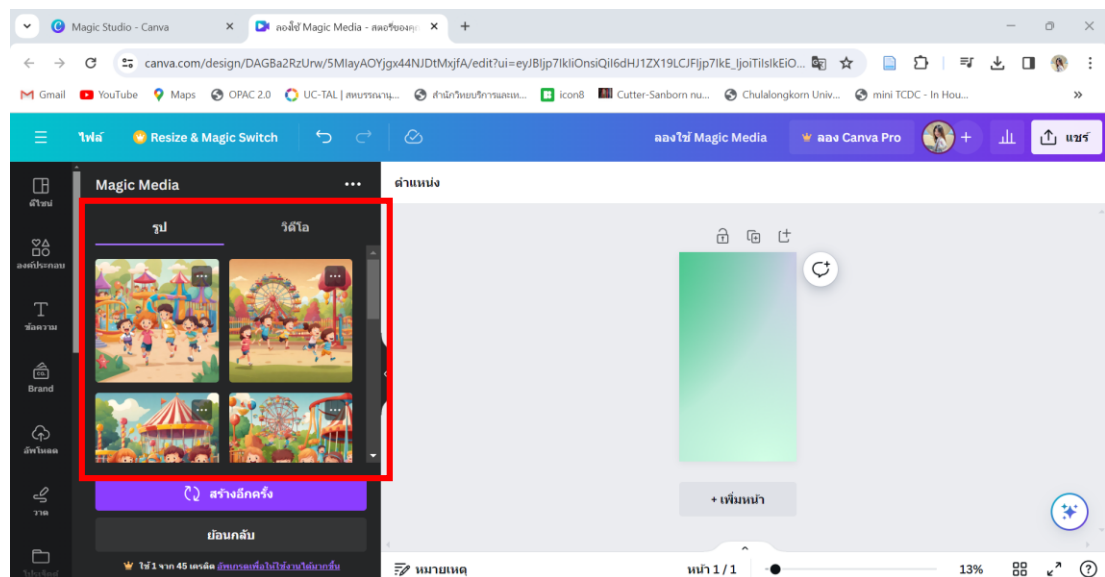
Magic Studio - Canva
ลองใช้ Magic Media - สตอรี่ของคุ
canva.com/design/DAGBa2RzUrw/5MIayAOYjgx44NJDtMxjfA/edit?ui=eyJBIjp7IkliOnsiQiI6dHJ1ZX19LCJFIjp7IkE_IjoiTiIsIkEiO...
Gmail YouTube Maps OPAC 2.0 UC-TAL | สหบรรณานุ... สำนักวิทยบริการและเท... icon8 Cutter-Sanborn nu... Chulalongkorn Univ... mini TCDC - In Hou...
ไฟล์ Resize & Magic Switch ลองใช้ Magic Media ลอง Canva Pro แชร์
ดีไซน์
องค์ประกอบ
ข้อความ
Brand
อัพโหลด
วาด
Magic Media
รูป วิดีโอ
สร้างอีกครั้ง
ย้อนกลับ
ใช้ 1 จาก 45 เครดิต อัพเกรดเพื่อให้ใช้งานได้มากขึ้น
ตำแหน่ง
+ เพิ่มหน้า
หมายเหตุ
หน้า 1 / 1
13%